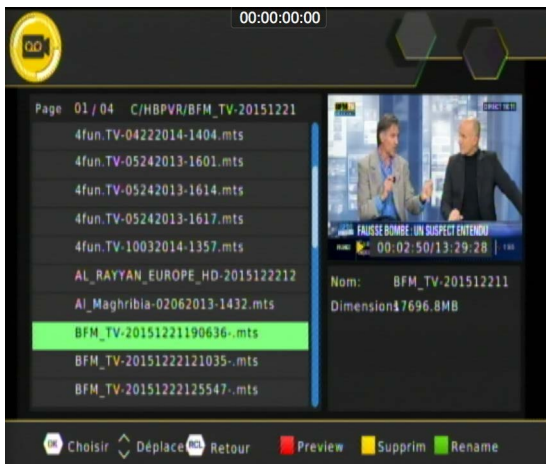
00:00:00:00

Page 01 / 04 C/HBPVR/BFM_TV-20151221

4fun.TV-04222014-1404.mts
4fun.TV-05242013-1601.mts
4fun.TV-05242013-1614.mts
4fun.TV-05242013-1617.mts
4fun.TV-10032014-1357.mts
AL_RAYYAN_EUROPE_HD-2015122212
Al_Maghribia-02062013-1432.mts
BFM_TV-20151221190636-.mts
BFM_TV-20151222121035-.mts
BFM_TV-20151222125547-.mts

DIRECT
FAUSSE BOMBE : UN SUSPECT ENTENDU
00:02:50/13:29:28

Nom: BFM_TV-201512211
Dimension17696.8MB

OK Choisir Déplace RCL Retour Preview Supprim Rename